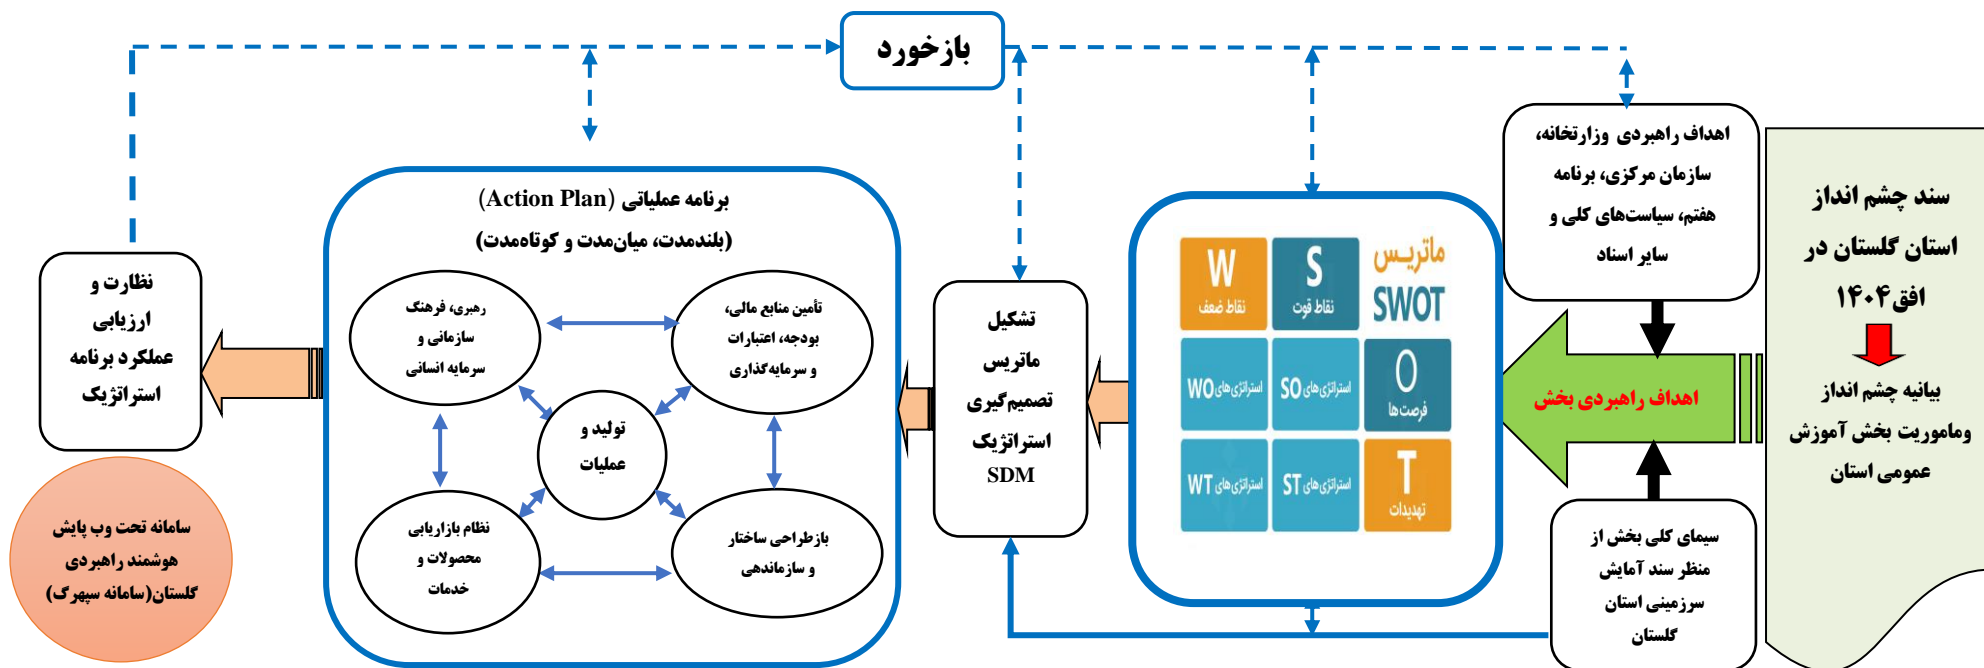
بازخورد

سند چشم انداز استان گلستان در افق ۱۴۰۴

بیانیه چشم انداز وماموریت بخش آموزش عمومی استان

اهداف راهبردی وزارتخانه، سازمان مرکزی، برنامه هفتم، سیاست‌های کلی و سایر اسناد

اهداف راهبردی بخش

سیمای کلی بخش از منظر سند آمایش سرزمینی استان گلستان

ماتریس SWOT

| W نقاط ضعف | S نقاط قوت |
|---|---|
| WO استراتژی‌های | SO استراتژی‌های | O فرصت‌ها |
| WT استراتژی‌های | ST استراتژی‌های | T تهدیدات |

تشکیل ماتریس تصمیم‌گیری استراتژیک SDM

برنامه عملیاتی (Action Plan)
(بلندمدت، میان‌مدت و کوتاه‌مدت)

رهبری، فرهنگ سازمانی و سرمایه انسانی

تأمین منابع مالی، بودجه، اعتبارات و سرمایه‌گذاری

تولید و عملیات

نظام بازاریابی محصولات و خدمات

بازطراحی ساختار و سازماندهی

نظارت و ارزیابی عملکرد برنامه استراتژیک

سامانه تحت وب پایش هوشمند راهبردی گلستان(سامانه سپهرگ)